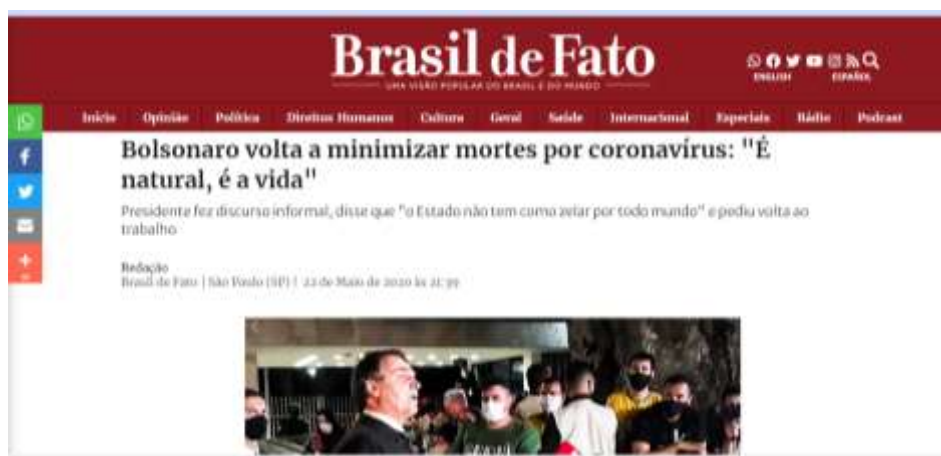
Brasil de Fato

UMA VISÃO POPULAR DO BRASIL E DO MUNDO

ENGLISH ESPAÑOL

Início Opinião Política Direitos Humanos Cultura Geral Saúde Internacional Especiais Rádio Podcast

Bolsonaro volta a minimizar mortes por coronavírus: "É natural, é a vida"

Presidente fez discurso informal, disse que "o Estado não tem como zelar por todo mundo" e pediu volta ao trabalho

Redação
Brasil de Fato | São Paulo (SP) | 22 de Maio de 2020 às 21:39